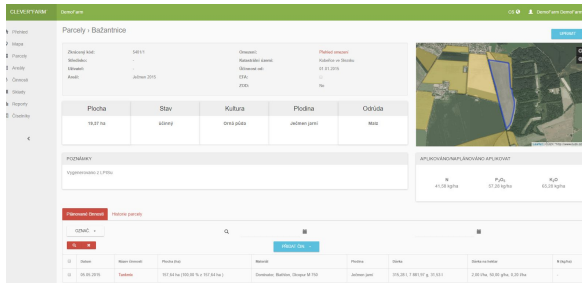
CLEVERFARM DemoFarm CS DemoFarm DemoFarm

Přehled
Mapa
Parcely
Aktivity
Operace
Sklady
Reporty
Číselníky

Parcely › Bažantnice

UPRAVIT

Zkrácený kód: 5401/1
Středisko: -
Uživatel: -
Osevní: Jačmen 2015
Osevnost: Přehled osevnosti
Katastrální území: Kolešov ve Skoků
Obhospodařováno od: 01.01.2016
EFA: -
ZOD: Ne

| Plocha | Stav | Kultura | Plodina | Odrůda |
|---|---|---|---|---|
| 10,57 ha | aktivní | Orná půda | Ječmen jarní | Malz |

POZNÁMKY

Vyprovokovaná z LPISu

APLIKOVÁNO/NAPLÁNOVÁNO APLIKOVAT

N 41,28 kg/ha
$P_2O_5$ 37,20 kg/ha
$K_2O$ 63,28 kg/ha

Plánované činnosti Historie parcely

OZNAČ

PŘIDAT ČIN

| | Datum | Název činnosti | Plocha (ha) | Materiál | Plodina | Dávka | Dávka na hektar | N (kg/ha) |
|---|---|---|---|---|---|---|---|---|
| | 06.05.2016 | Tankmix | 157,54 ha (100,00 % z 157,54 ha) | Zinobrokc, Biathlon, Ořesporí M 750 | Ječmen jarní | 315,28 l, 7 881,57 g, 51,53 l | 2,00 l/ha, 50,00 g/ha, 0,33 l/ha | |